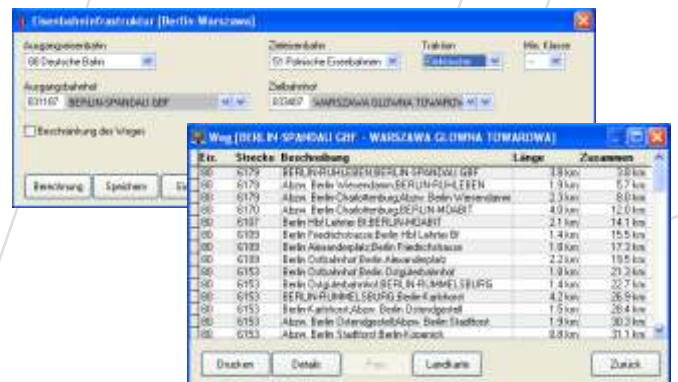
Eisenbahninfrastruktur [Berlin-Warszawa]

Ausgangseisenbahn
80 Deutsche Bahn

Zieleisenbahn
51 Polnische Eisenbahnen

Traktion
Elektrische

Min. Klasse
--

Ausgangsbahnhof
831167 BERLIN-SPANDAU GBF

Zielbahnhof
833407 WARSZAWA GLOWNA TOWAROWA

Beschränkung des Weges

Berechnung
Speichern

Weg [BERLIN-SPANDAU GBF - WARSZAWA GLOWNA TOWAROWA]

| Eiz. | Strecke | Beschreibung | Länge | Zusammen |
|---|---|---|---|---|
| 80 | 6179 | BERLIN-RUHLEBEN,BERLIN-SPANDAU GBF | 3.8 km | 3.8 km |
| 80 | 6179 | Abzw. Berlin Wiesendamm,BERLIN-RUHLEBEN | 1.9 km | 5.7 km |
| 80 | 6179 | Abzw. Berlin Charlottenburg,Abzw. Berlin Wiesendamm | 2.3 km | 8.0 km |
| 80 | 6179 | Abzw. Berlin Charlottenburg,BERLIN-MOABIT | 4.0 km | 12.0 km |
| 80 | 6107 | Berlin Hbf Lehrter Bf,BERLIN-MOABIT | 2.1 km | 14.1 km |
| 80 | 6109 | Berlin Friedrichstrasse,Berlin Hbf Lehrter Bf | 1.4 km | 15.5 km |
| 80 | 6109 | Berlin Alexanderplatz,Berlin Friedrichstrasse | 1.8 km | 17.3 km |
| 80 | 6109 | Berlin Ostbahnhof,Berlin Alexanderplatz | 2.2 km | 19.5 km |
| 80 | 6153 | Berlin Ostbahnhof,Berlin Ostgüterbahnhof | 1.8 km | 21.3 km |
| 80 | 6153 | Berlin Ostgüterbahnhof,BERLIN-RUMMELSBURG | 1.4 km | 22.7 km |
| 80 | 6153 | BERLIN-RUMMELSBURG,Berlin Karlshorst | 4.2 km | 26.9 km |
| 80 | 6153 | Berlin Karlshorst,Abzw. Berlin Ostendgestell | 1.5 km | 28.4 km |
| 80 | 6153 | Berlin Ostendgestell,Abzw. Berlin Stadtforst | 1.9 km | 30.3 km |
| 80 | 6153 | Abzw. Berlin Stadtforst,Berlin-Köpenick | 0.8 km | 31.1 km |

Drucken
Details
Landkarte
Zurück